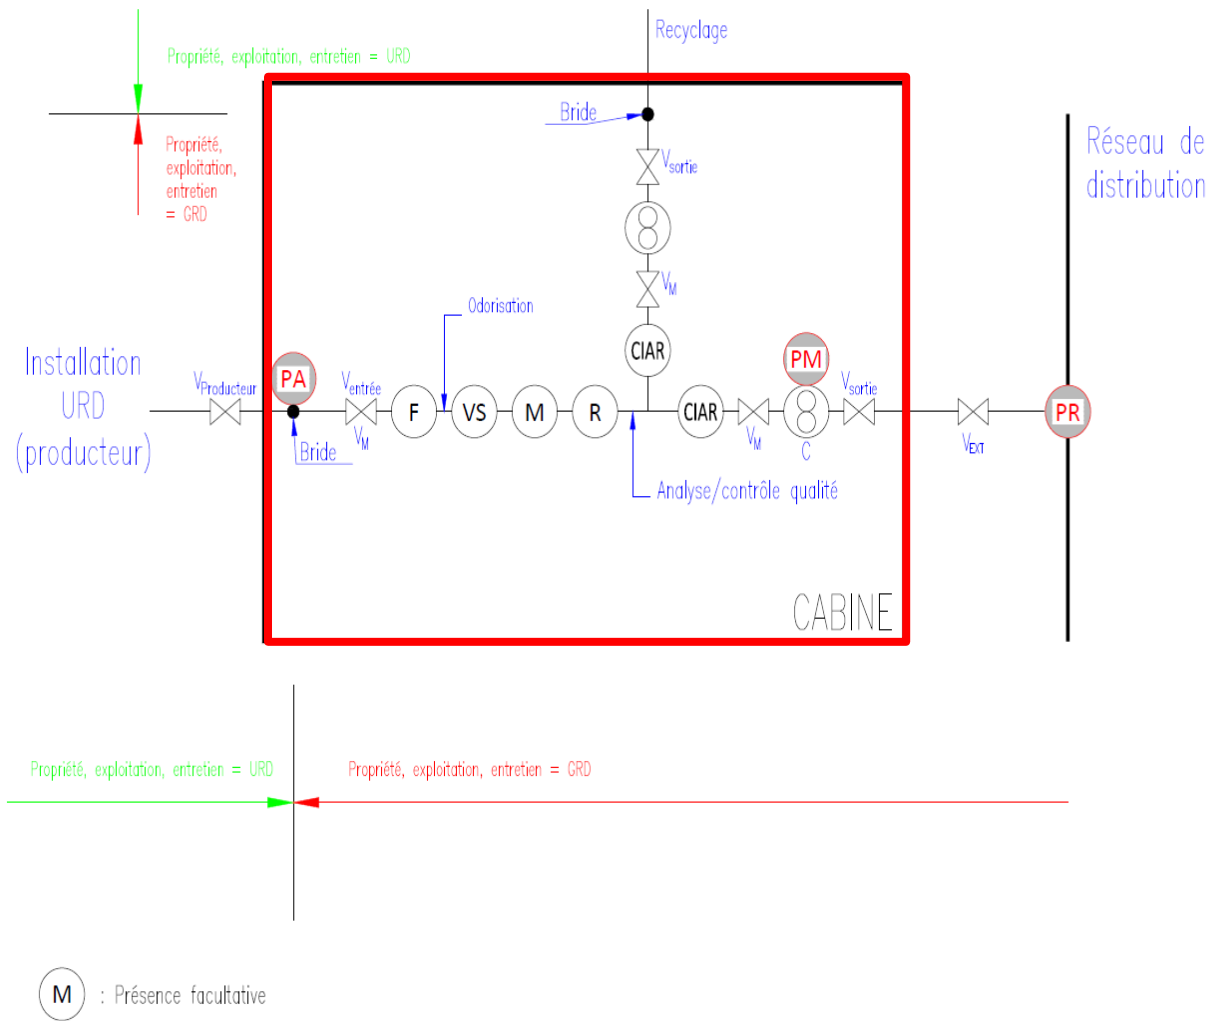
Propriété, exploitation, entretien = URD

Propriété, exploitation, entretien = GRD

Recyclage

Bride

$V_{sortie}$

$V_M$

Réseau de distribution

Odorisation

CIAR

PM

Installation URD (producteur)

$V_{Producteur}$

PA

$V_{entrée}$

F

VS

M

R

CIAR

$V_{sortie}$

PR

$V_M$

Bride

$V_M$

C

$V_{EXT}$

Analyse/contrôle qualité

CABINE

Propriété, exploitation, entretien = URD

Propriété, exploitation, entretien = GRD

M : Présence facultative